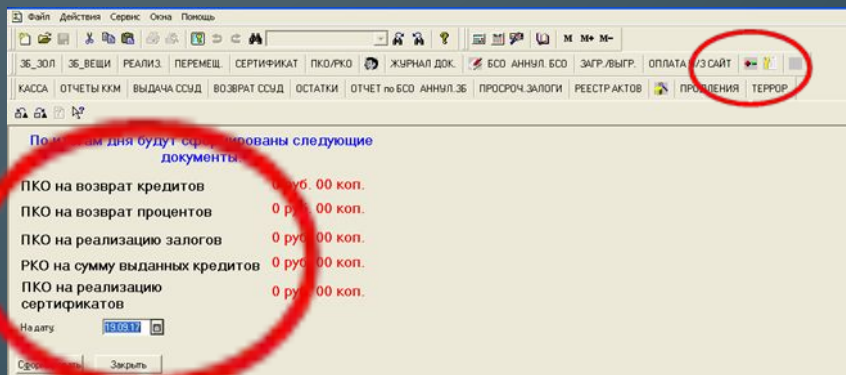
Файл Действия Сервис Окна Помощь

M M+ M-

ЗБ_ЗОЛ ЗБ_ВЕЩИ РЕАЛИЗ. ПЕРЕМЕЩ. СЕРТИФИКАТ ПКО/РКО ЖУРНАЛ ДОК. БСО АННУЛ. БСО ЗАГР./ВЫГР. ОПЛАТА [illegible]/З САЙТ

КАССА ОТЧЕТЫ ККМ ВЫДАЧА ССУД ВОЗВРАТ ССУД ОСТАТКИ ОТЧЕТ по БСО АННУЛ.ЗБ ПРОСРОЧ.ЗАЛОГИ РЕЕСТР АКТОВ ПРО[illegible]ЛЕНИЯ ТЕРРОР

По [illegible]гам дня будут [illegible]ированы следующие документы:

ПКО на возврат кредитов 0 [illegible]уб. 00 коп.

ПКО на возврат процентов 0 р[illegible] 00 коп.

ПКО на реализацию залогов 0 руб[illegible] 00 коп.

РКО на сумму выданных кредитов 0 ру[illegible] 00 коп.

ПКО на реализацию сертификатов 0 ру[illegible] 00 коп.

На дату: 13.09.17

Сфор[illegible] Закрыть